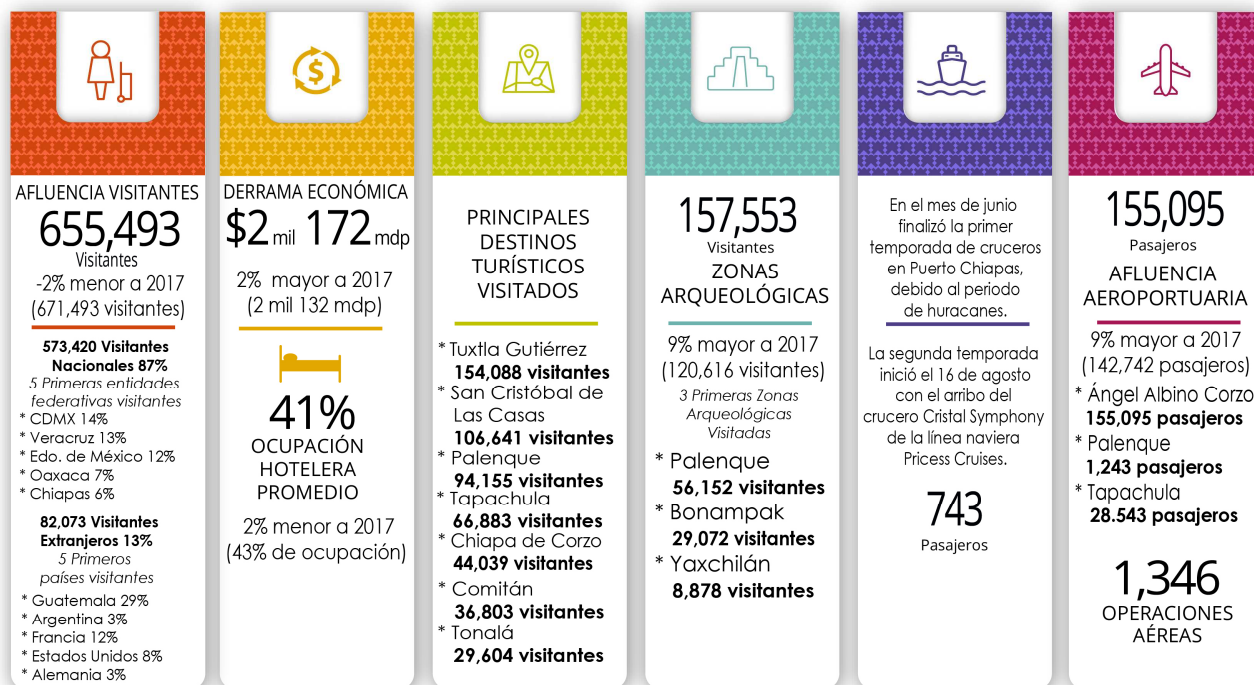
AFLUENCIA VISITANTES
655,493
Visitantes
-2% menor a 2017
(671,493 visitantes)

573,420 Visitantes Nacionales 87%
5 Primeras entidades federativas visitantes
* CDMX 14%
* Veracruz 13%
* Edo. de México 12%
* Oaxaca 7%
* Chiapas 6%

82,073 Visitantes Extranjeros 13%
5 Primeros países visitantes
* Guatemala 29%
* Argentina 3%
* Francia 12%
* Estados Unidos 8%
* Alemania 3%

DERRAMA ECONÓMICA
$2 mil 172 mdp
2% mayor a 2017
(2 mil 132 mdp)

41%
OCUPACIÓN HOTELERA PROMEDIO
2% menor a 2017
(43% de ocupación)

PRINCIPALES DESTINOS TURÍSTICOS VISITADOS
* Tuxtla Gutiérrez
154,088 visitantes
* San Cristóbal de Las Casas
106,641 visitantes
* Palenque
94,155 visitantes
* Tapachula
66,883 visitantes
* Chiapa de Corzo
44,039 visitantes
* Comitán
36,803 visitantes
* Tonalá
29,604 visitantes

157,553
Visitantes
ZONAS ARQUEOLÓGICAS
9% mayor a 2017
(120,616 visitantes)
3 Primeras Zonas Arqueológicas Visitadas
* Palenque
56,152 visitantes
* Bonampak
29,072 visitantes
* Yaxchilán
8,878 visitantes

En el mes de junio finalizó la primer temporada de cruceros en Puerto Chiapas, debido al periodo de huracanes.

La segunda temporada inició el 16 de agosto con el arribo del crucero Cristal Symphony de la línea naviera Pricess Cruises.

743
Pasajeros

155,095
Pasajeros
AFLUENCIA AEROPORTUARIA
9% mayor a 2017
(142,742 pasajeros)
* Ángel Albino Corzo
155,095 pasajeros
* Palenque
1,243 pasajeros
* Tapachula
28.543 pasajeros

1,346
OPERACIONES AÉREAS